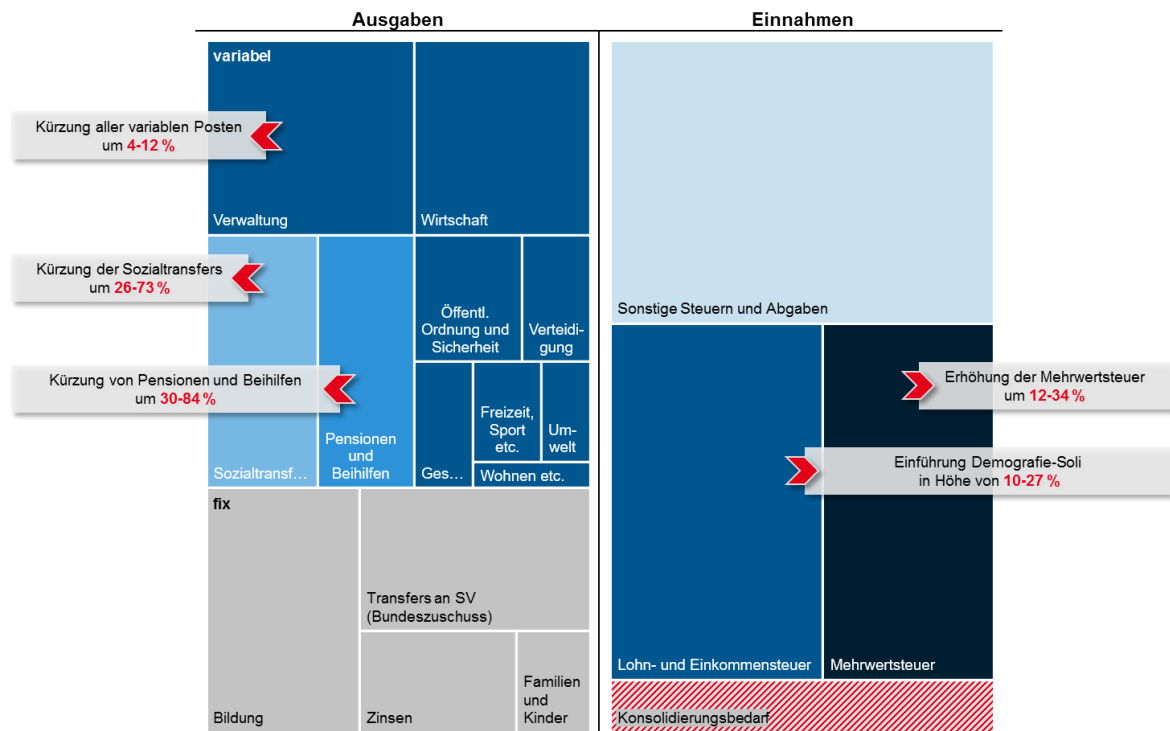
Ausgaben

Einnahmen

variabel

Kürzung aller variablen Posten um 4-12 %

Verwaltung

Wirtschaft

Kürzung der Sozialtransfers um 26-73 %

Öffentl. Ordnung und Sicherheit

Verteidigung

Kürzung von Pensionen und Beihilfen um 30-84 %

Pensionen und Beihilfen

Freizeit, Sport etc.

Umwelt

Sozialtransf…

Ges…

Wohnen etc.

fix

Transfers an SV (Bundeszuschuss)

Bildung

Zinsen

Familien und Kinder

Sonstige Steuern und Abgaben

Erhöhung der Mehrwertsteuer um 12-34 %

Einführung Demografie-Soli in Höhe von 10-27 %

Lohn- und Einkommensteuer

Mehrwertsteuer

Konsolidierungsbedarf